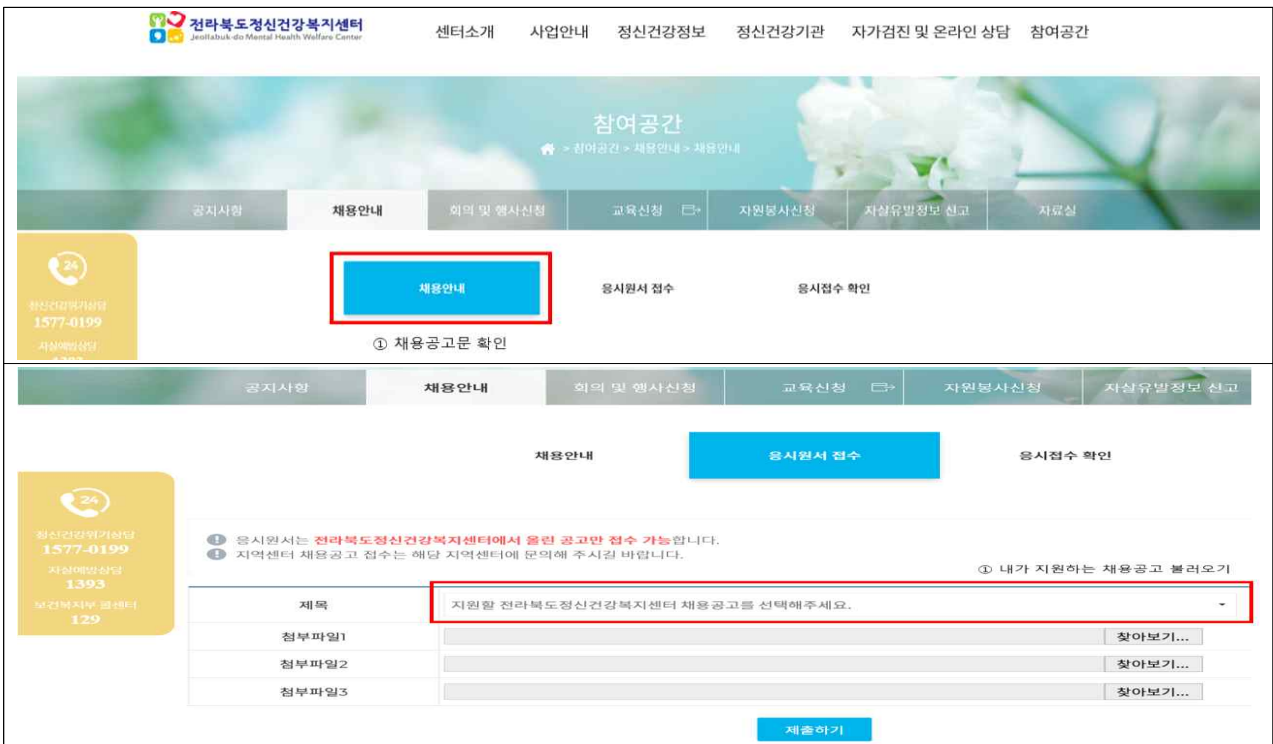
전라북도정신건강복지센터
Jeollabuk-do Mental Health Welfare Center

센터소개 사업안내 정신건강정보 정신건강기관 자가검진 및 온라인 상담 참여공간

참여공간
> 참여공간 > 채용안내 > 채용안내

공지사항 채용안내 회의 및 행사신청 교육신청 자원봉사신청 자살유발정보 신고 자료실

24
정신건강위기상담
1577-0199
자살예방상담
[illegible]

채용안내 응시원서 접수 응시접수 확인

① 채용공고문 확인

공지사항 채용안내 회의 및 행사신청 교육신청 자원봉사신청 자살유발정보 신고

채용안내 응시원서 접수 응시접수 확인

24
정신건강위기상담
1577-0199
자살예방상담
1393
보건복지부 콜센터
129

응시원서는 전라북도정신건강복지센터에서 올린 공고만 접수 가능합니다.
지역센터 채용공고 접수는 해당 지역센터에 문의해 주시길 바랍니다.

① 내가 지원하는 채용공고 불러오기

| 제목 | 지원할 전라북도정신건강복지센터 채용공고를 선택해주세요. |
|---|---|
| 첨부파일1 | 찾아보기... |
| 첨부파일2 | 찾아보기... |
| 첨부파일3 | 찾아보기... |

제출하기